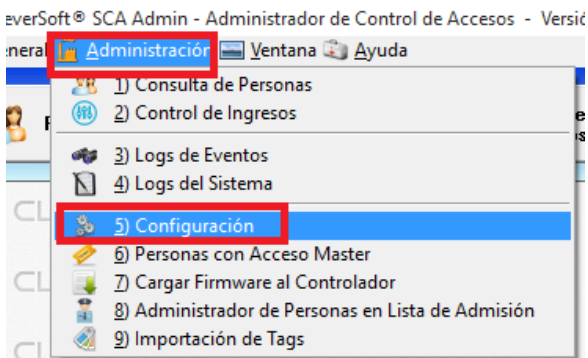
everSoft® SCA Admin - Administrador de Control de Accesos - Versió

eneral Administración Ventana Ayuda

1) Consulta de Personas
2) Control de Ingresos
3) Logs de Eventos
4) Logs del Sistema
5) Configuración
6) Personas con Acceso Master
7) Cargar Firmware al Controlador
8) Administrador de Personas en Lista de Admisión
9) Importación de Tags

F

CL
CL
CL